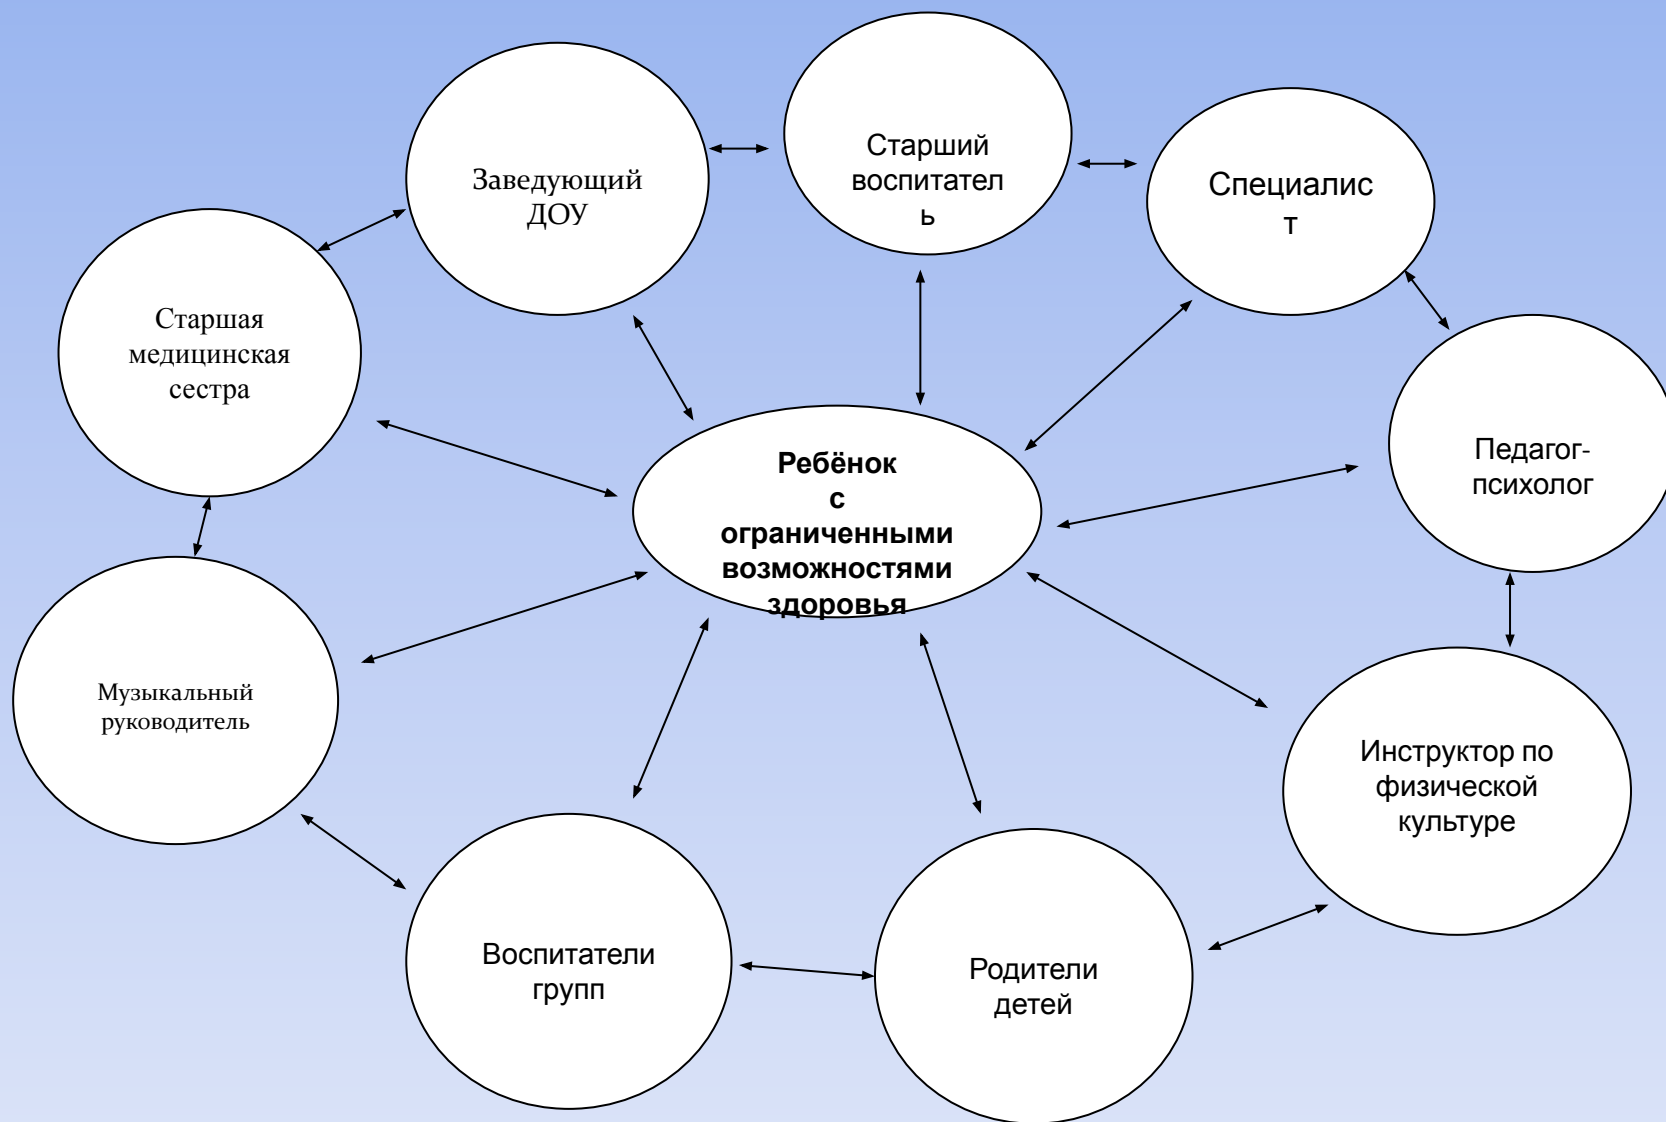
Заведующий ДОУ

Старший воспитател ь

Специалис т

Старшая медицинская сестра

Ребёнок с ограниченными возможностями здоровья

Педагог-психолог

Музыкальный руководитель

Инструктор по физической культуре

Воспитатели групп

Родители детей